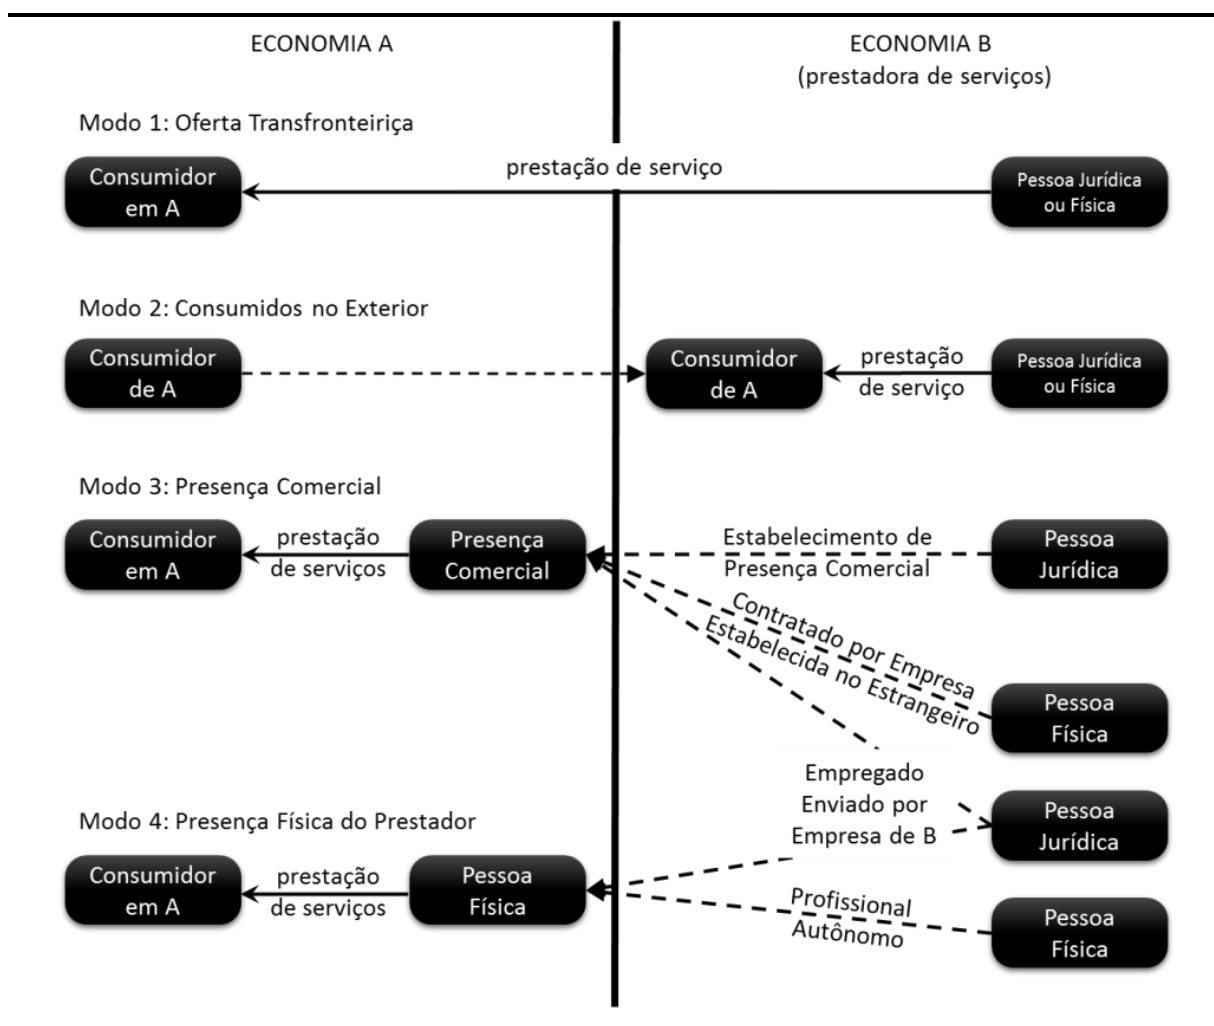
ECONOMIA A

ECONOMIA B
(prestadora de serviços)

Modo 1: Oferta Transfronteiriça

Consumidor em A

prestação de serviço

Pessoa Jurídica ou Física

Modo 2: Consumidos no Exterior

Consumidor de A

Consumidor de A

prestação de serviço

Pessoa Jurídica ou Física

Modo 3: Presença Comercial

Consumidor em A

prestação de serviços

Presença Comercial

Estabelecimento de Presença Comercial

Pessoa Jurídica

Contratado por Empresa Estabelecida no Estrangeiro

Pessoa Física

Empregado Enviado por Empresa de B

Pessoa Jurídica

Modo 4: Presença Física do Prestador

Consumidor em A

prestação de serviços

Pessoa Física

Profissional Autônomo

Pessoa Física